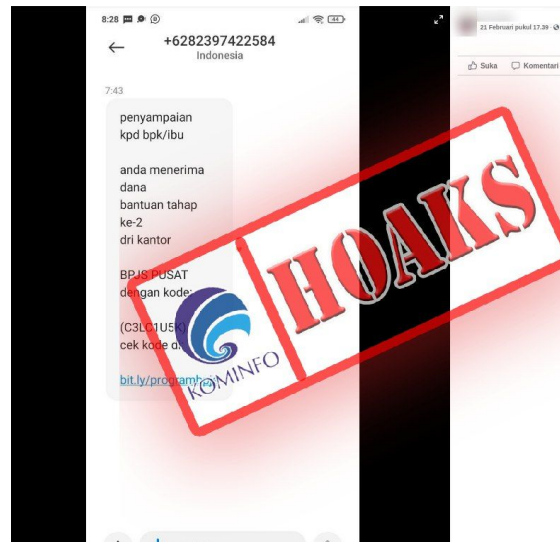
8:28 44

+6282397422584
Indonesia

7:43

penyampaian
kpd bpk/ibu

anda menerima
dana
bantuan tahap
ke-2
dri kantor

BPJS PUSAT
dengan kode:

(C3LC1U5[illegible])
cek kode d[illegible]

bit.ly/programb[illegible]

HOAKS

KOMINFO

21 Februari pukul 17.39

Suka Komentari